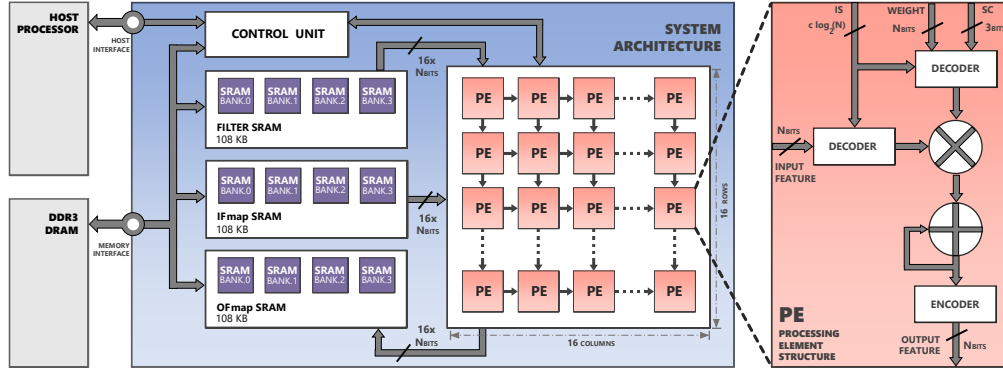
HOST PROCESSOR

HOST INTERFACE

CONTROL UNIT

SYSTEM ARCHITECTURE

16x NBITS

SRAM BANK.0 SRAM BANK.1 SRAM BANK.2 SRAM BANK.3

FILTER SRAM
108 KB

SRAM BANK.0 SRAM BANK.1 SRAM BANK.2 SRAM BANK.3

IFmap SRAM
108 KB

16x NBITS

DDR3 DRAM

MEMORY INTERFACE

SRAM BANK.0 SRAM BANK.1 SRAM BANK.2 SRAM BANK.3

OFmap SRAM
108 KB

16x NBITS

PE PE PE PE
PE PE PE PE
PE PE PE PE
PE PE PE PE

16 ROWS

16 COLUMNS

IS
$c \log_2(N)$

WEIGHT
NBITS

SC
3BITS

DECODER

NBITS
INPUT FEATURE

DECODER

ENCODER

PE
PROCESSING ELEMENT STRUCTURE

OUTPUT FEATURE

NBITS